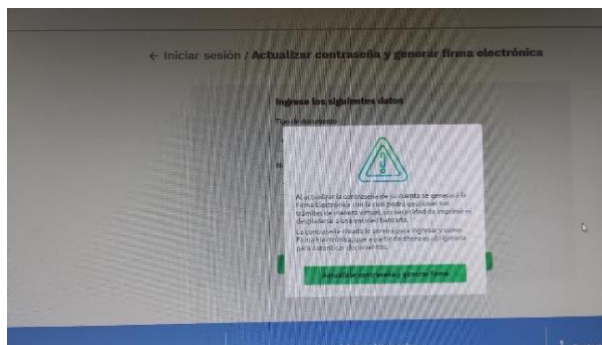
← Iniciar sesión / Actualizar contraseña y generar firma electrónica

Ingrese los siguientes datos

Tipo de documento

N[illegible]

Al actualizar la contraseña de su cuenta se generará la Firma Electrónica con la cual podrá gestionar sus trámites de manera virtual, sin necesidad de imprimir ni desplazarse a una oficina bancaria.

La contraseña creada le servirá para ingresar y como Firma Electrónica que a partir de ahora es obligatoria para autorizar documentos.

Actualizar contraseña y generar firma